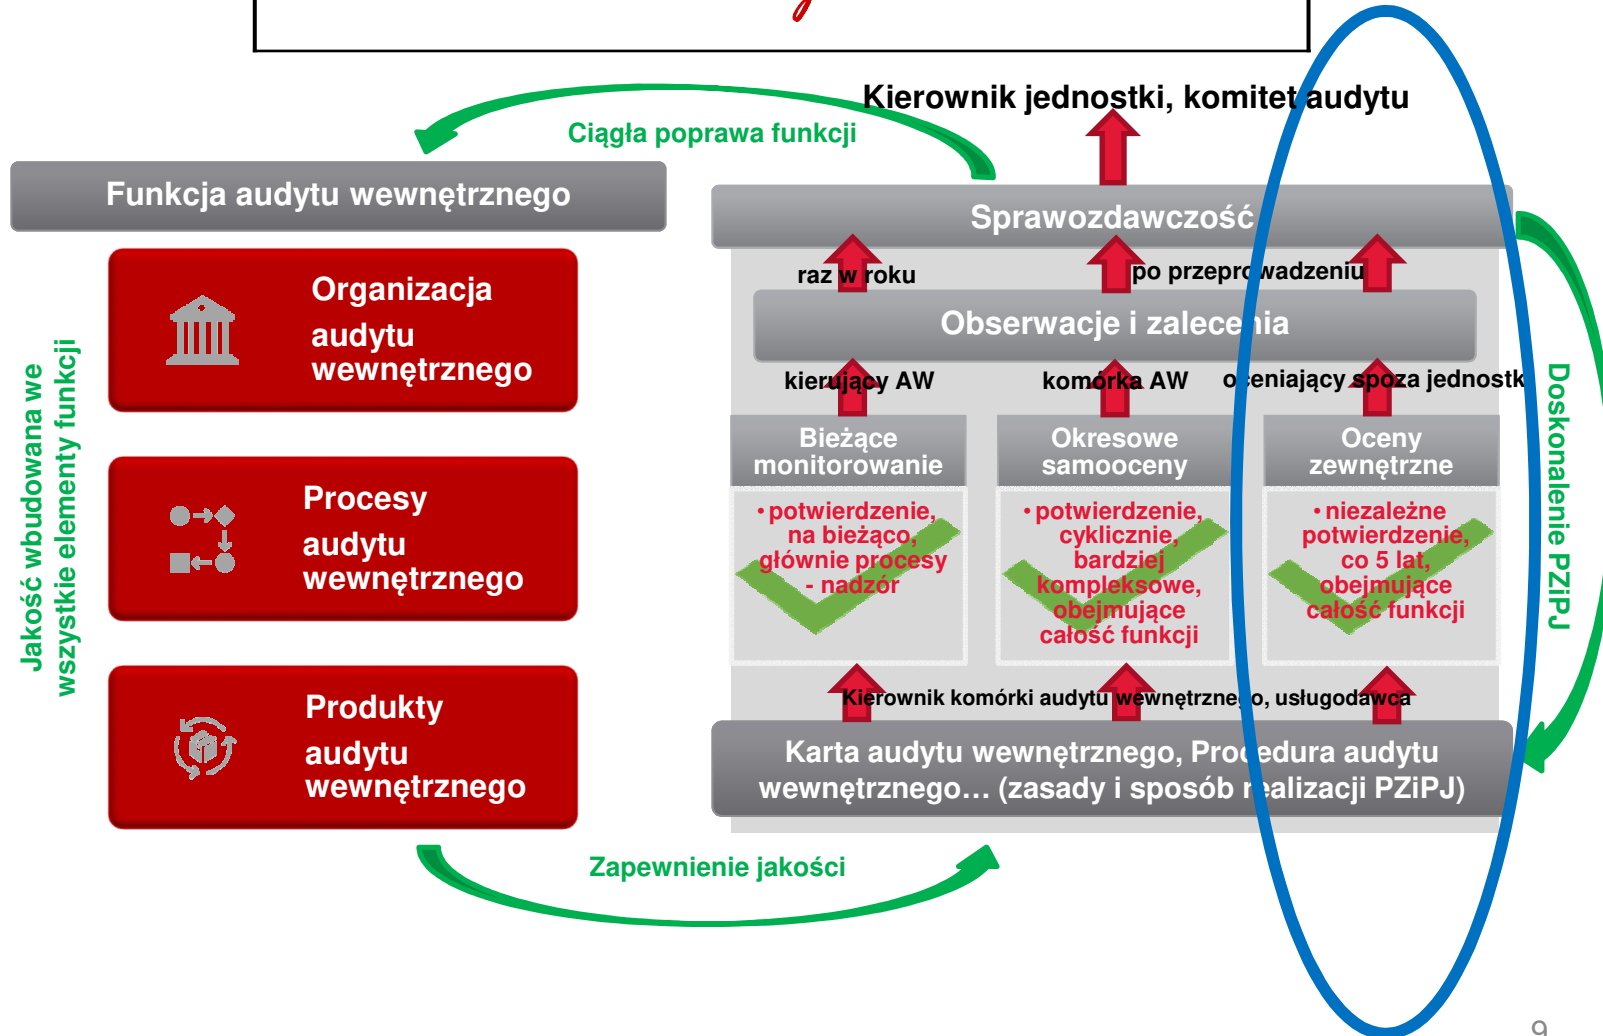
Kierownik jednostki, komitet audytu

Ciągła poprawa funkcji

Funkcja audytu wewnętrznego

Organizacja audytu wewnętrznego

Procesy audytu wewnętrznego

Produkty audytu wewnętrznego

Jakość wbudowana we wszystkie elementy funkcji

Sprawozdawczość

raz w roku

po przeprowadzeniu

Obserwacje i zalecenia

kierujący AW

komórka AW

oceniający spoza jednostki

Bieżące monitorowanie

• potwierdzenie, na bieżąco, głównie procesy - nadzór

Okresowe samooceny

• potwierdzenie, cyklicznie, bardziej kompleksowe, obejmujące całość funkcji

Oceny zewnętrzne

• niezależne potwierdzenie, co 5 lat, obejmujące całość funkcji

Kierownik komórki audytu wewnętrznego, usługodawca

Karta audytu wewnętrznego, Procedura audytu wewnętrznego… (zasady i sposób realizacji PZiPJ)

Doskonalenie PZiPJ

Zapewnienie jakości

9